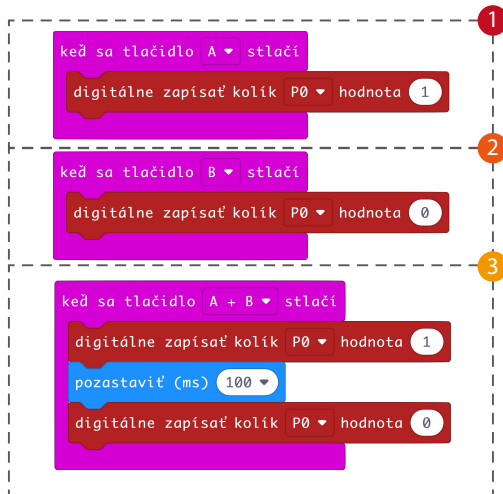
1

keď sa tlačidlo A stlačí

digitálne zapísať kolík P0 hodnota 1

2

keď sa tlačidlo B stlačí

digitálne zapísať kolík P0 hodnota 0

3

keď sa tlačidlo A + B stlačí

digitálne zapísať kolík P0 hodnota 1

pozastaviť (ms) 100

digitálne zapísať kolík P0 hodnota 0